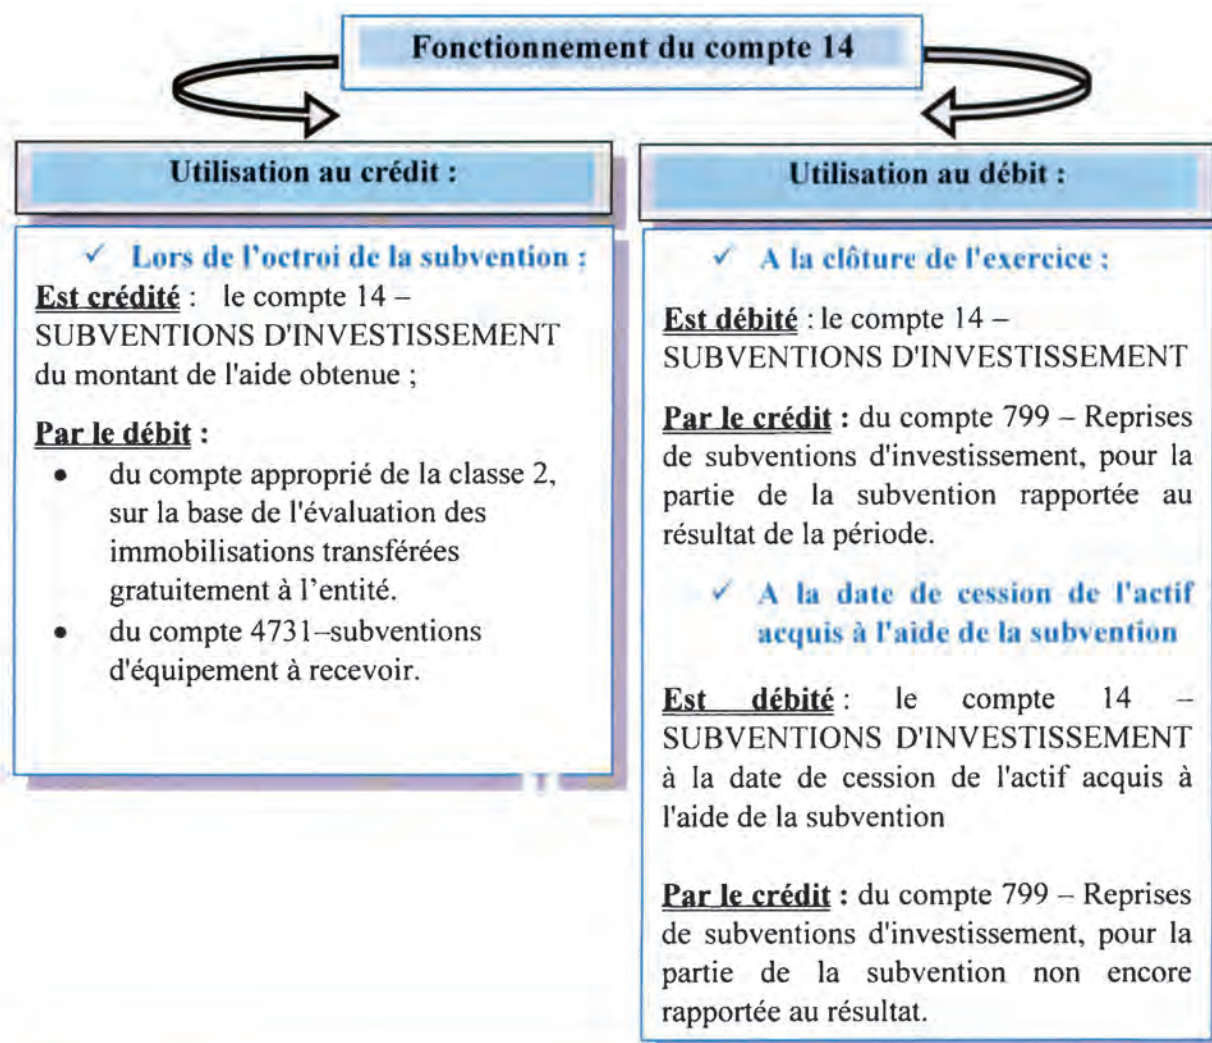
Fonctionnement du compte 14

Utilisation au crédit :

✓ Lors de l'octroi de la subvention :

Est crédité : le compte 14 – SUBVENTIONS D'INVESTISSEMENT du montant de l'aide obtenue ;

Par le débit :

- du compte approprié de la classe 2, sur la base de l'évaluation des immobilisations transférées gratuitement à l'entité.
- du compte 4731–subventions d'équipement à recevoir.

Utilisation au débit :

✓ A la clôture de l'exercice :

Est débité : le compte 14 – SUBVENTIONS D'INVESTISSEMENT

Par le crédit : du compte 799 – Reprises de subventions d'investissement, pour la partie de la subvention rapportée au résultat de la période.

✓ A la date de cession de l'actif acquis à l'aide de la subvention

Est débité : le compte 14 – SUBVENTIONS D'INVESTISSEMENT à la date de cession de l'actif acquis à l'aide de la subvention

Par le crédit : du compte 799 – Reprises de subventions d'investissement, pour la partie de la subvention non encore rapportée au résultat.